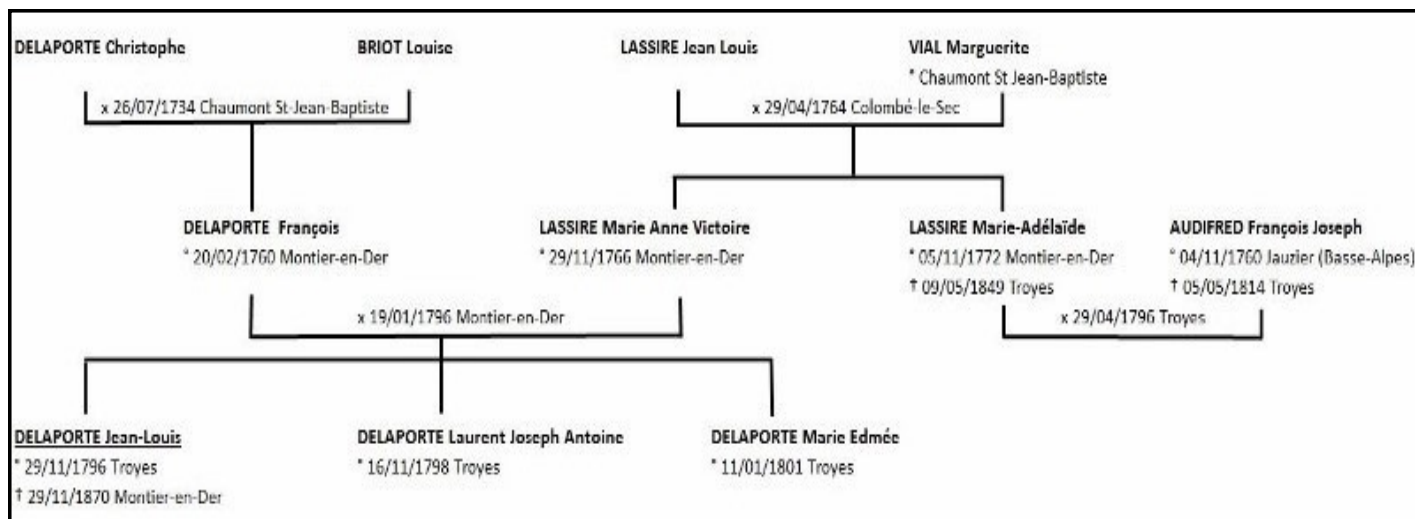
DELAPORTE Christophe

BRIOT Louise

x 26/07/1734 Chaumont St-Jean-Baptiste

LASSIRE Jean Louis

VIAL Marguerite
* Chaumont St Jean-Baptiste

x 29/04/1764 Colombé-le-Sec

DELAPORTE François
* 20/02/1760 Montier-en-Der

LASSIRE Marie Anne Victoire
* 29/11/1766 Montier-en-Der

LASSIRE Marie-Adélaïde
* 05/11/1772 Montier-en-Der
† 09/05/1849 Troyes

AUDIFRED François Joseph
* 04/11/1760 Jauzier (Basse-Alpes)
† 05/05/1814 Troyes

x 19/01/1796 Montier-en-Der

x 29/04/1796 Troyes

DELAPORTE Jean-Louis
* 29/11/1796 Troyes
† 29/11/1870 Montier-en-Der

DELAPORTE Laurent Joseph Antoine
* 16/11/1798 Troyes

DELAPORTE Marie Edmée
* 11/01/1801 Troyes